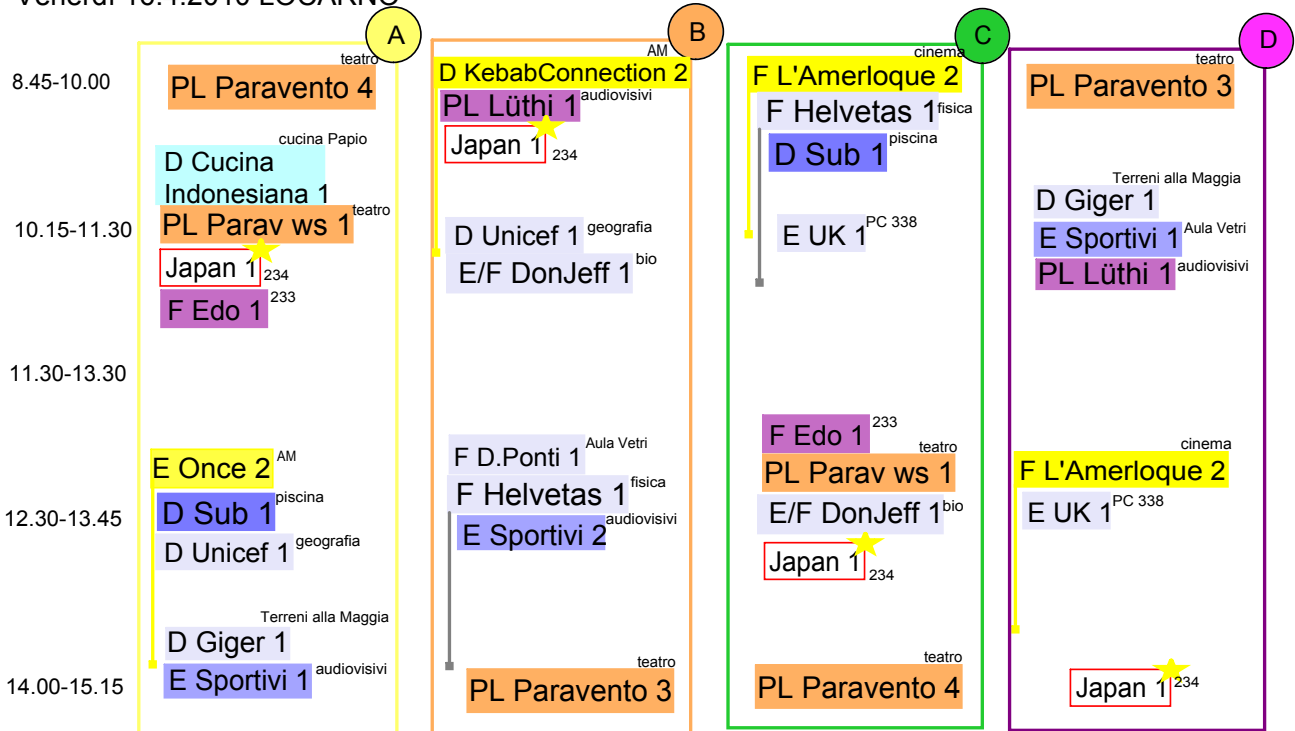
Venerdì 16.4.2010 LOCARNO

A

B

C

D

8.45-10.00

10.15-11.30

11.30-13.30

12.30-13.45

14.00-15.15

teatro
PL Paravento 4

cucina Papio
D Cucina Indonesiana 1

teatro
PL Parav ws 1

Japan 1 234

F Edo 1 233

E Once 2 AM

D Sub 1 piscina

D Unicef 1 geografia

Terreni alla Maggia
D Giger 1

E Sportivi 1 audiovisivi

AM
D KebabConnection 2

PL Lüthi 1 audiovisivi

Japan 1 234

D Unicef 1 geografia

E/F DonJeff 1 bio

F D.Ponti 1 Aula Vetri

F Helvetas 1 fisica

E Sportivi 2 audiovisivi

teatro
PL Paravento 3

cinema
F L'Amerloque 2

F Helvetas 1 fisica

D Sub 1 piscina

E UK 1 PC 338

F Edo 1 233

teatro
PL Parav ws 1

E/F DonJeff 1 bio

Japan 1 234

teatro
PL Paravento 4

teatro
PL Paravento 3

Terreni alla Maggia
D Giger 1

E Sportivi 1 Aula Vetri

PL Lüthi 1 audiovisivi

cinema
F L'Amerloque 2

E UK 1 PC 338

Japan 1 234